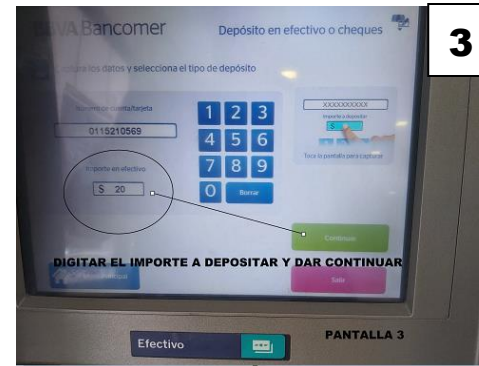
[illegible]VA Bancomer

Depósito en efectivo o cheques

3

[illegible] los datos y selecciona el tipo de depósito

Número de cuenta/tarjeta

0115210569

Importe en efectivo

$ 20

1 2 3
4 5 6
7 8 9
0 Borrar

XXXXXXXXXX

Importe a depositar

$

Toca la pantalla para capturar

Continuar

DIGITAR EL IMPORTE A DEPOSITAR Y DAR CONTINUAR

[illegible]

Salir

Efectivo

PANTALLA 3